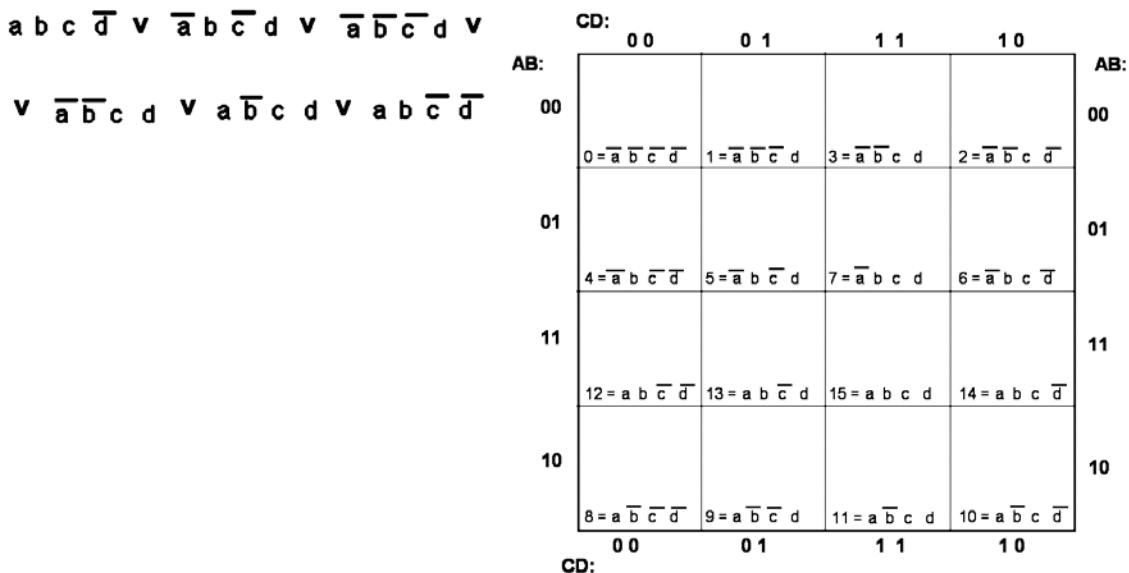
$a\,b\,c\,\overline{d} \vee \overline{a}\,b\,\overline{c}\,d \vee \overline{a}\,\overline{b}\,\overline{c}\,d \vee$

$\vee\ \overline{a}\,\overline{b}\,c\,d \vee a\,\overline{b}\,c\,d \vee a\,b\,\overline{c}\,\overline{d}$

CD:

| AB: | 0 0 | 0 1 | 1 1 | 1 0 | AB: |
|---|---|---|---|---|---|
| 00 | $0 = \overline{a}\,\overline{b}\,\overline{c}\,\overline{d}$ | $1 = \overline{a}\,\overline{b}\,\overline{c}\,d$ | $3 = \overline{a}\,\overline{b}\,c\,d$ | $2 = \overline{a}\,\overline{b}\,c\,\overline{d}$ | 00 |
| 01 | $4 = \overline{a}\,b\,\overline{c}\,\overline{d}$ | $5 = \overline{a}\,b\,\overline{c}\,d$ | $7 = \overline{a}\,b\,c\,d$ | $6 = \overline{a}\,b\,c\,\overline{d}$ | 01 |
| 11 | $12 = a\,b\,\overline{c}\,\overline{d}$ | $13 = a\,b\,\overline{c}\,d$ | $15 = a\,b\,c\,d$ | $14 = a\,b\,c\,\overline{d}$ | 11 |
| 10 | $8 = a\,\overline{b}\,\overline{c}\,\overline{d}$ | $9 = a\,\overline{b}\,\overline{c}\,d$ | $11 = a\,\overline{b}\,c\,d$ | $10 = a\,\overline{b}\,c\,\overline{d}$ | 10 |
| | 0 0 | 0 1 | 1 1 | 1 0 | |

CD: